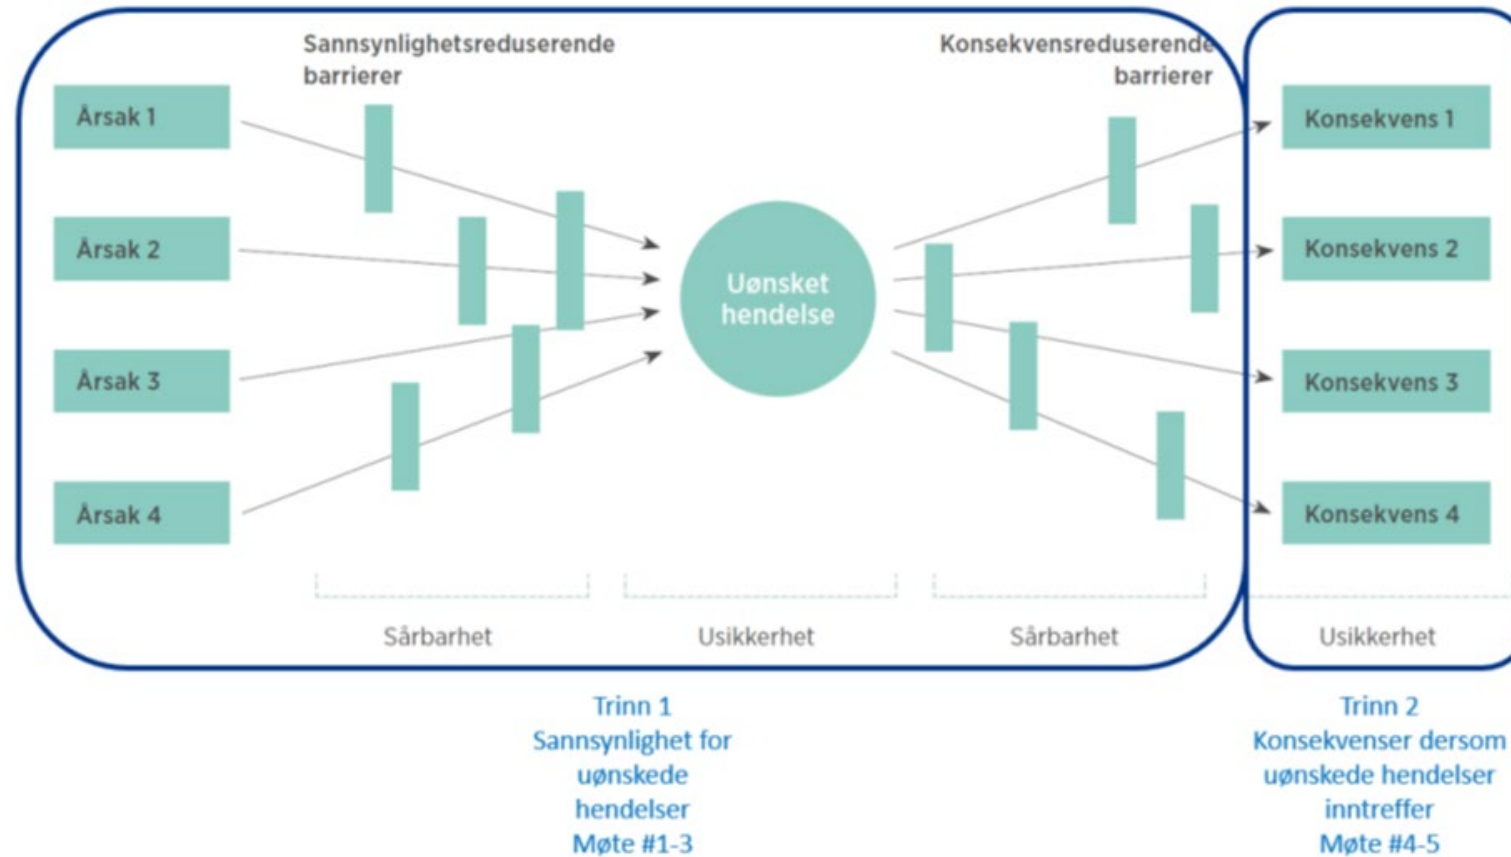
Sannsynlighetsreduserende barrierer

Konsekvensreduserende barrierer

Årsak 1

Årsak 2

Årsak 3

Årsak 4

Uønsket hendelse

Konsekvens 1

Konsekvens 2

Konsekvens 3

Konsekvens 4

Sårbarhet

Usikkerhet

Sårbarhet

Usikkerhet

Trinn 1
Sannsynlighet for uønskede hendelser
Møte #1-3

Trinn 2
Konsekvenser dersom uønskede hendelser inntreffer
Møte #4-5